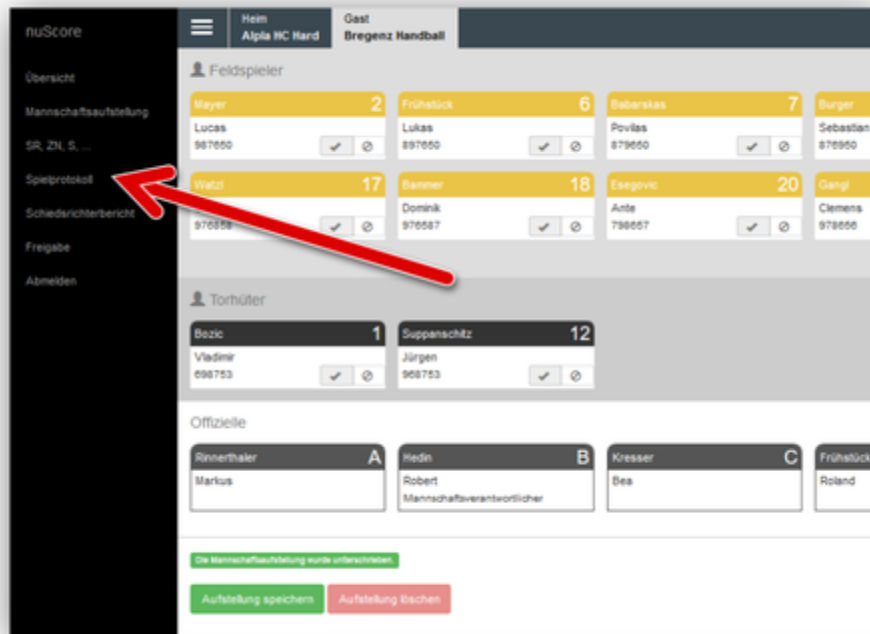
nuScore

Übersicht

Mannschaftsaufstellung

SR, ZN, S, ...

Spielprotokoll

Schiedsrichterbericht

Freigabe

Abmelden

Heim
Alpla HC Hard

Gast
Bregenz Handball

Feldspieler

Mayer 2
Lucas
987650

Frühstück 6
Lukas
897650

Babarskas 7
Povilas
879650

Burger
Sebastian
876950

Watzl 17
976858

Bammer 18
Dominik
976587

Esegovic 20
Ante
798657

Gangl
Clemens
978656

Torhüter

Bozic 1
Vladimir
698753

Suppanschitz 12
Jürgen
968753

Offizielle

Rinnerthaler A
Markus

Hedin B
Robert
Mannschaftsverantwortlicher

Kresser C
Bea

Frühstück
Roland

Die Mannschaftsaufstellung wurde unterschrieben.

Aufstellung speichern

Aufstellung löschen